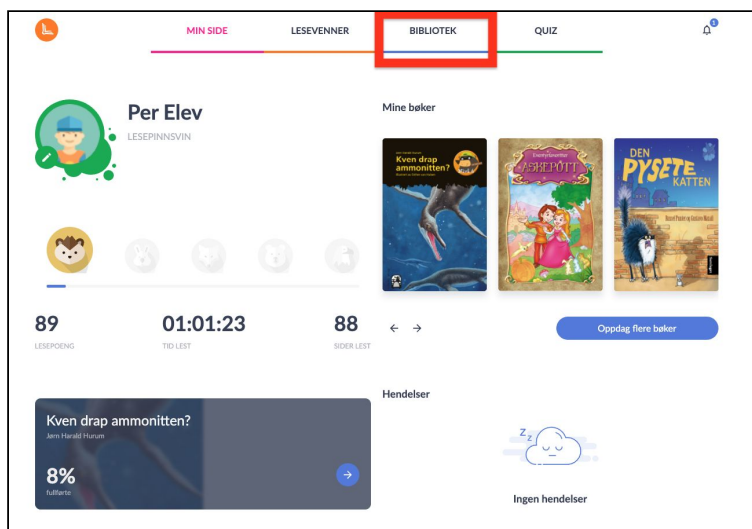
MIN SIDE
LESEVENNER
BIBLIOTEK
QUIZ

Per Elev
LESEPINNSVIN

89
LESEPOENG
01:01:23
TID LEST
88
SIDER LEST

Kven drap ammonitten?
Jørn Harald Hurum
8%
fullførte

Mine bøker

Kven drap ammonitten?
ASKEPOTT
DEN PYSETE KATTEN

Oppdag flere bøker

Hendelser
Ingen hendelser